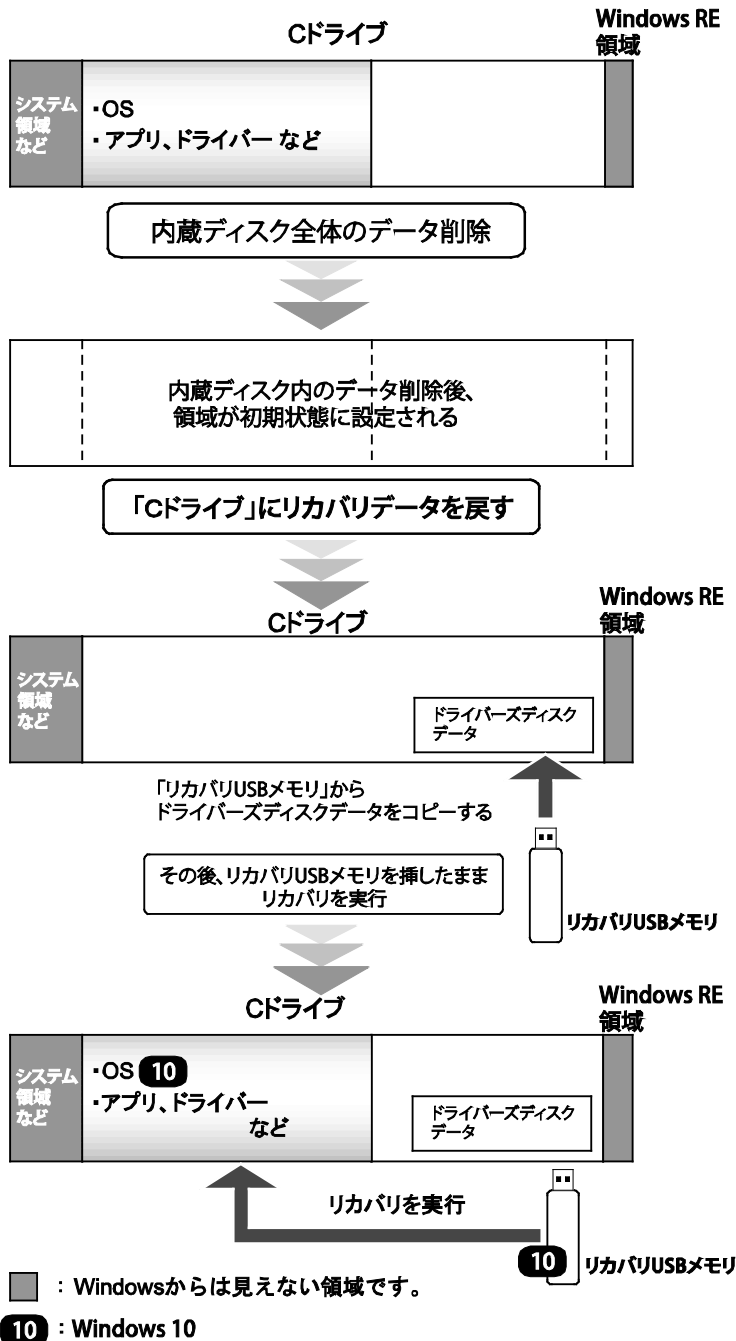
Cドライブ

Windows RE 領域

システム 領域 など

・OS
・アプリ、ドライバー など

内蔵ディスク全体のデータ削除

内蔵ディスク内のデータ削除後、領域が初期状態に設定される

「Cドライブ」にリカバリデータを戻す

Cドライブ

Windows RE 領域

システム 領域 など

ドライバーズディスク データ

「リカバリUSBメモリ」から ドライバーズディスクデータをコピーする

その後、リカバリUSBメモリを挿したまま リカバリを実行

リカバリUSBメモリ

Cドライブ

Windows RE 領域

システム 領域 など

・OS 10
・アプリ、ドライバー など

ドライバーズディスク データ

リカバリを実行

10 リカバリUSBメモリ

：Windowsからは見えない領域です。

10 ：Windows 10